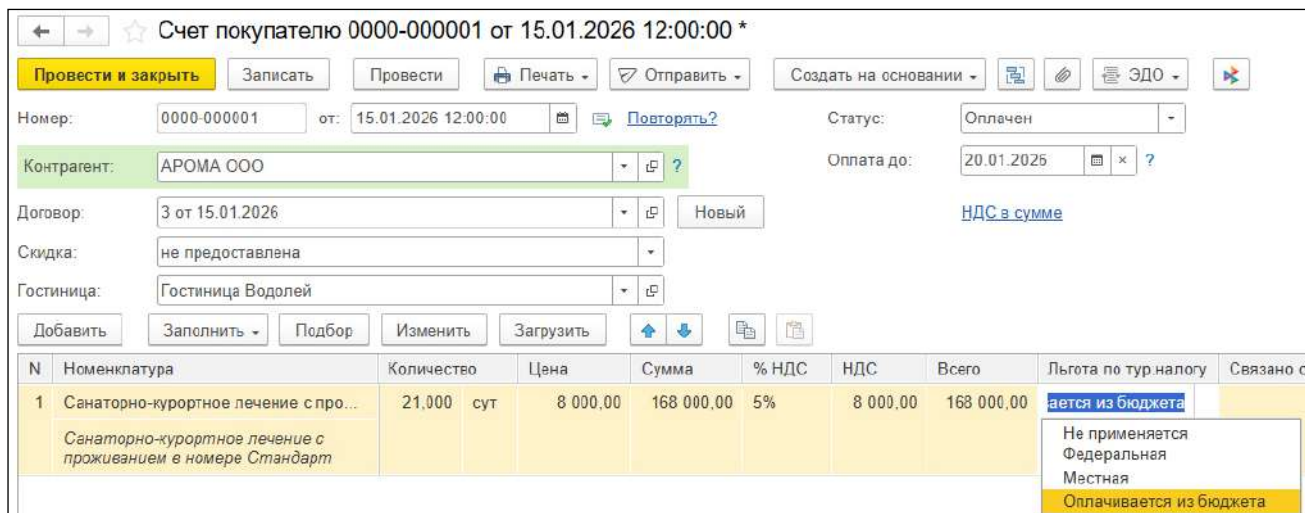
Счет покупателю 0000-000001 от 15.01.2026 12:00:00 *

Провести и закрыть | Записать | Провести | Печать | Отправить | Создать на основании | ЭДО

Номер: 0000-000001 от: 15.01.2026 12:00:00 Повторять? Статус: Оплачен

Контрагент: АРОМА ООО ? Оплата до: 20.01.2026 ?

Договор: 3 от 15.01.2026 Новый НДС в сумме

Скидка: не предоставлена

Гостиница: Гостиница Водолей

Добавить | Заполнить | Подбор | Изменить | Загрузить

| N | Номенклатура | Количество | | Цена | Сумма | % НДС | НДС | Всего | Льгота по тур.налогу | Связано с |
|---|---|---|---|---|---|---|---|---|---|---|
| 1 | Санаторно-курортное лечение с про... | 21,000 | сут | 8 000,00 | 168 000,00 | 5% | 8 000,00 | 168 000,00 | ается из бюджета | |
| | Санаторно-курортное лечение с проживанием в номере Стандарт | | | | | | | | | |

Не применяется
Федеральная
Местная
Оплачивается из бюджета